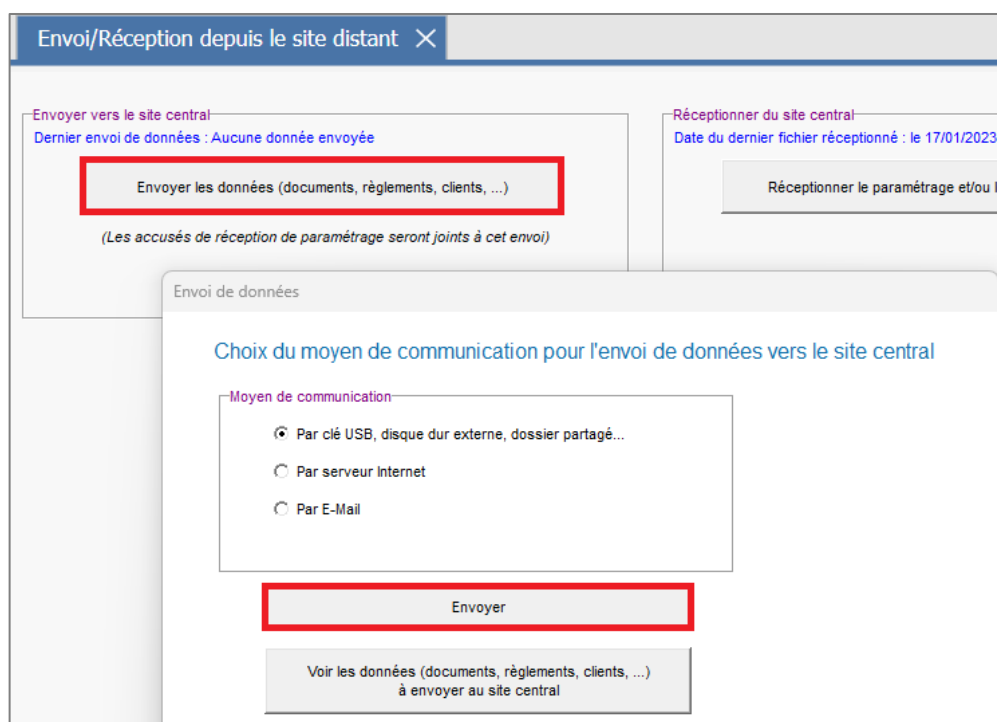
Envoi/Réception depuis le site distant ✕

Envoyer vers le site central
Dernier envoi de données : Aucune donnée envoyée

Envoyer les données (documents, règlements, clients, ...)

(Les accusés de réception de paramétrage seront joints à cet envoi)

Réceptionner du site central
Date du dernier fichier réceptionné : le 17/01/2023

Réceptionner le paramétrage et/ou l

Envoi de données

Choix du moyen de communication pour l'envoi de données vers le site central

Moyen de communication

Par clé USB, disque dur externe, dossier partagé...

Par serveur Internet

Par E-Mail

Envoyer

Voir les données (documents, règlements, clients, ...) à envoyer au site central